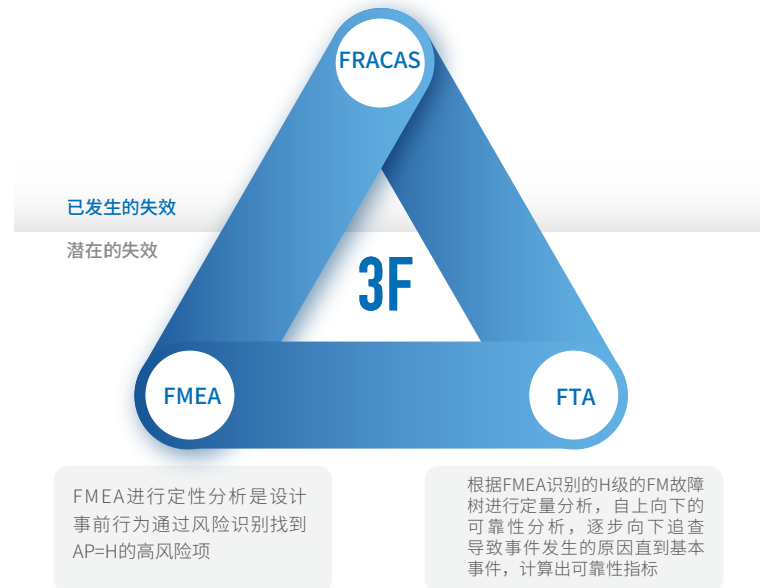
FRACAS

已发生的失效

潜在的失效

3F

FMEA

FTA

FMEA进行定性分析是设计事前行为通过风险识别找到AP=H的高风险项

根据FMEA识别的H级的FM故障树进行定量分析，自上向下的可靠性分析，逐步向下追查导致事件发生的原因直到基本事件，计算出可靠性指标